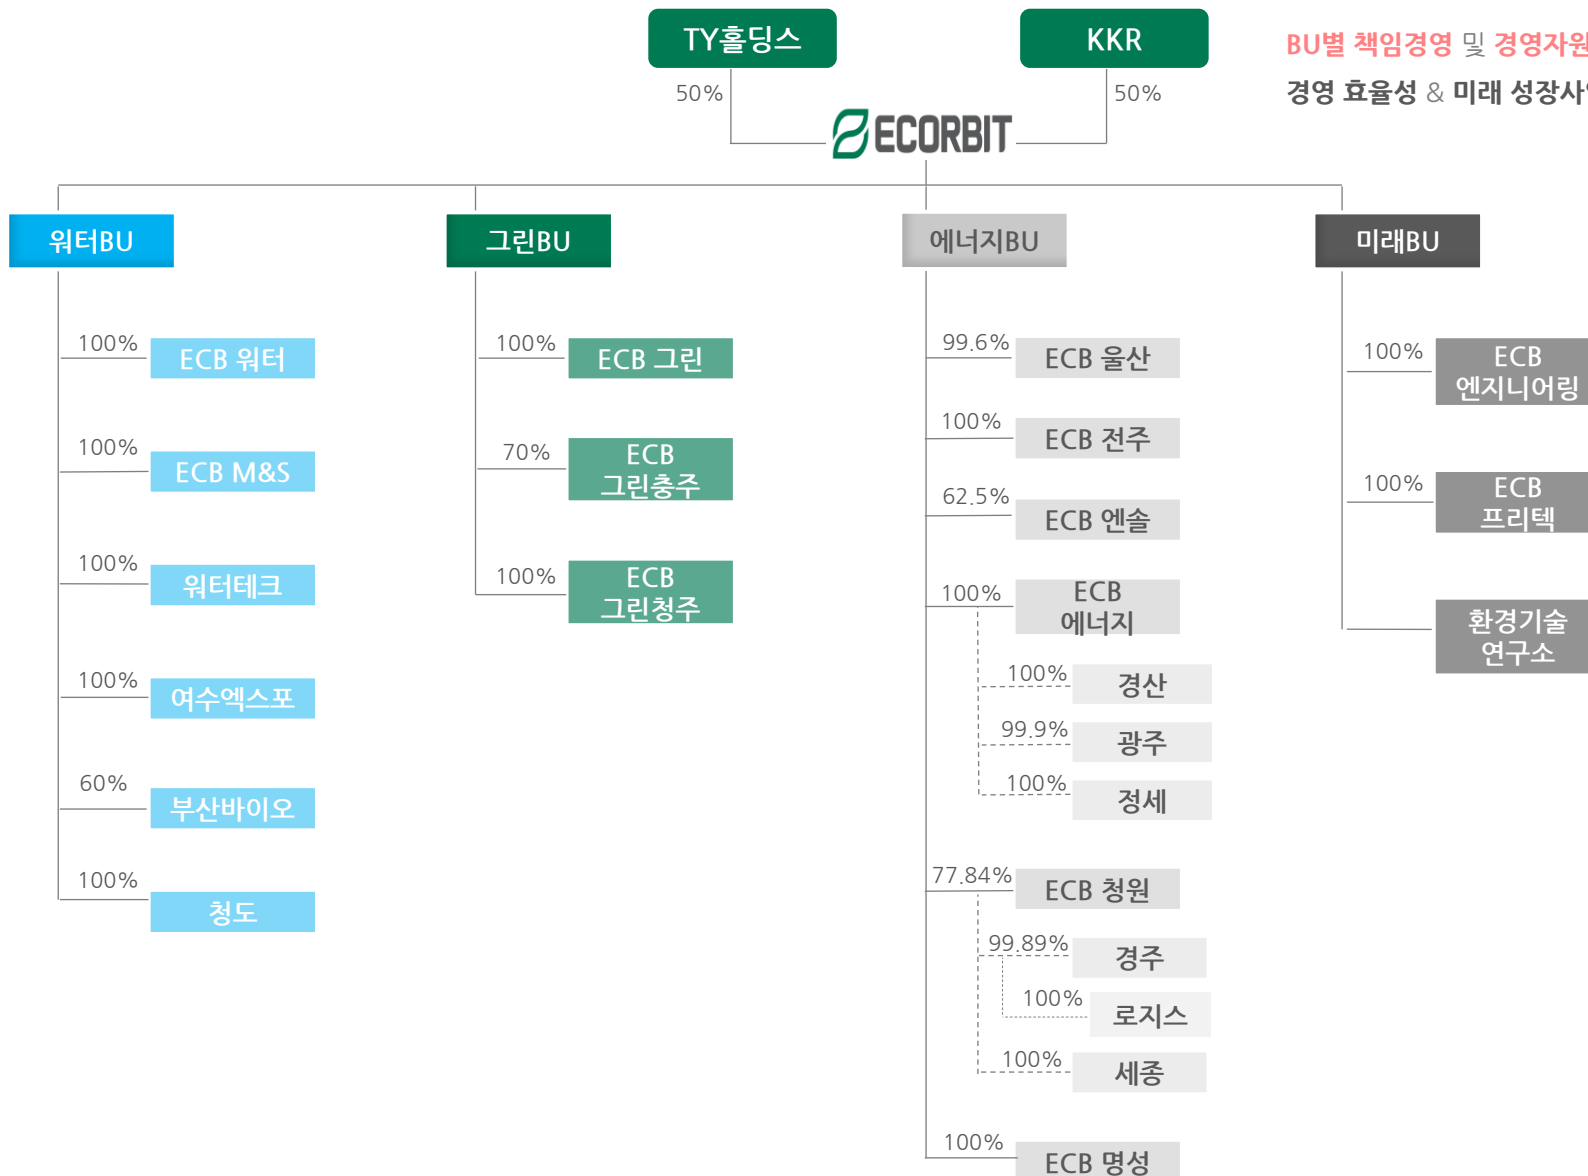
TY홀딩스

KKR

BU별 책임경영 및 경영자원

경영 효율성 & 미래 성장사

50%

50%

ECORBIT

워터BU

그린BU

에너지BU

미래BU

100%
ECB 워터

100%
ECB M&S

100%
워터테크

100%
여수엑스포

60%
부산바이오

100%
청도

100%
ECB 그린

70%
ECB 그린충주

100%
ECB 그린청주

99.6%
ECB 울산

100%
ECB 전주

62.5%
ECB 엔솔

100%
ECB 에너지

100%
경산

99.9%
광주

100%
정세

77.84%
ECB 청원

99.89%
경주

100%
로지스

100%
세종

100%
ECB 명성

100%
ECB 엔지니어링

100%
ECB 프리텍

환경기술 연구소